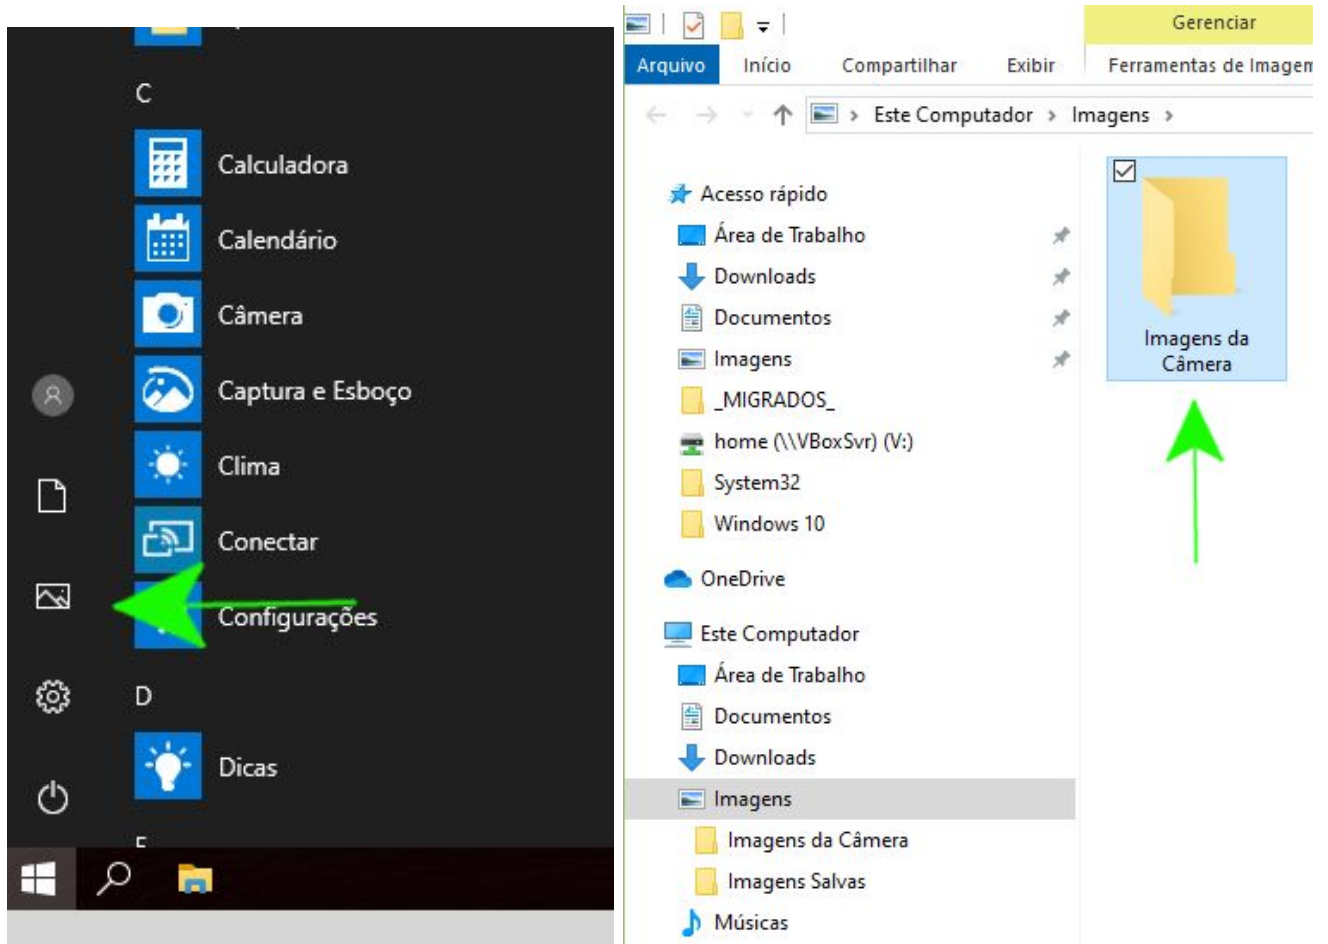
C

Calculadora

Calendário

Câmera

Captura e Esboço

Clima

Conectar

Configurações

D

Dicas

Gerenciar

Arquivo Início Compartilhar Exibir Ferramentas de Imagem

Este Computador › Imagens ›

Acesso rápido
Área de Trabalho
Downloads
Documentos
Imagens
_MIGRADOS_
home (\\VBoxSvr) (V:)
System32
Windows 10
OneDrive
Este Computador
Área de Trabalho
Documentos
Downloads
Imagens
Imagens da Câmera
Imagens Salvas
Músicas

Imagens da Câmera